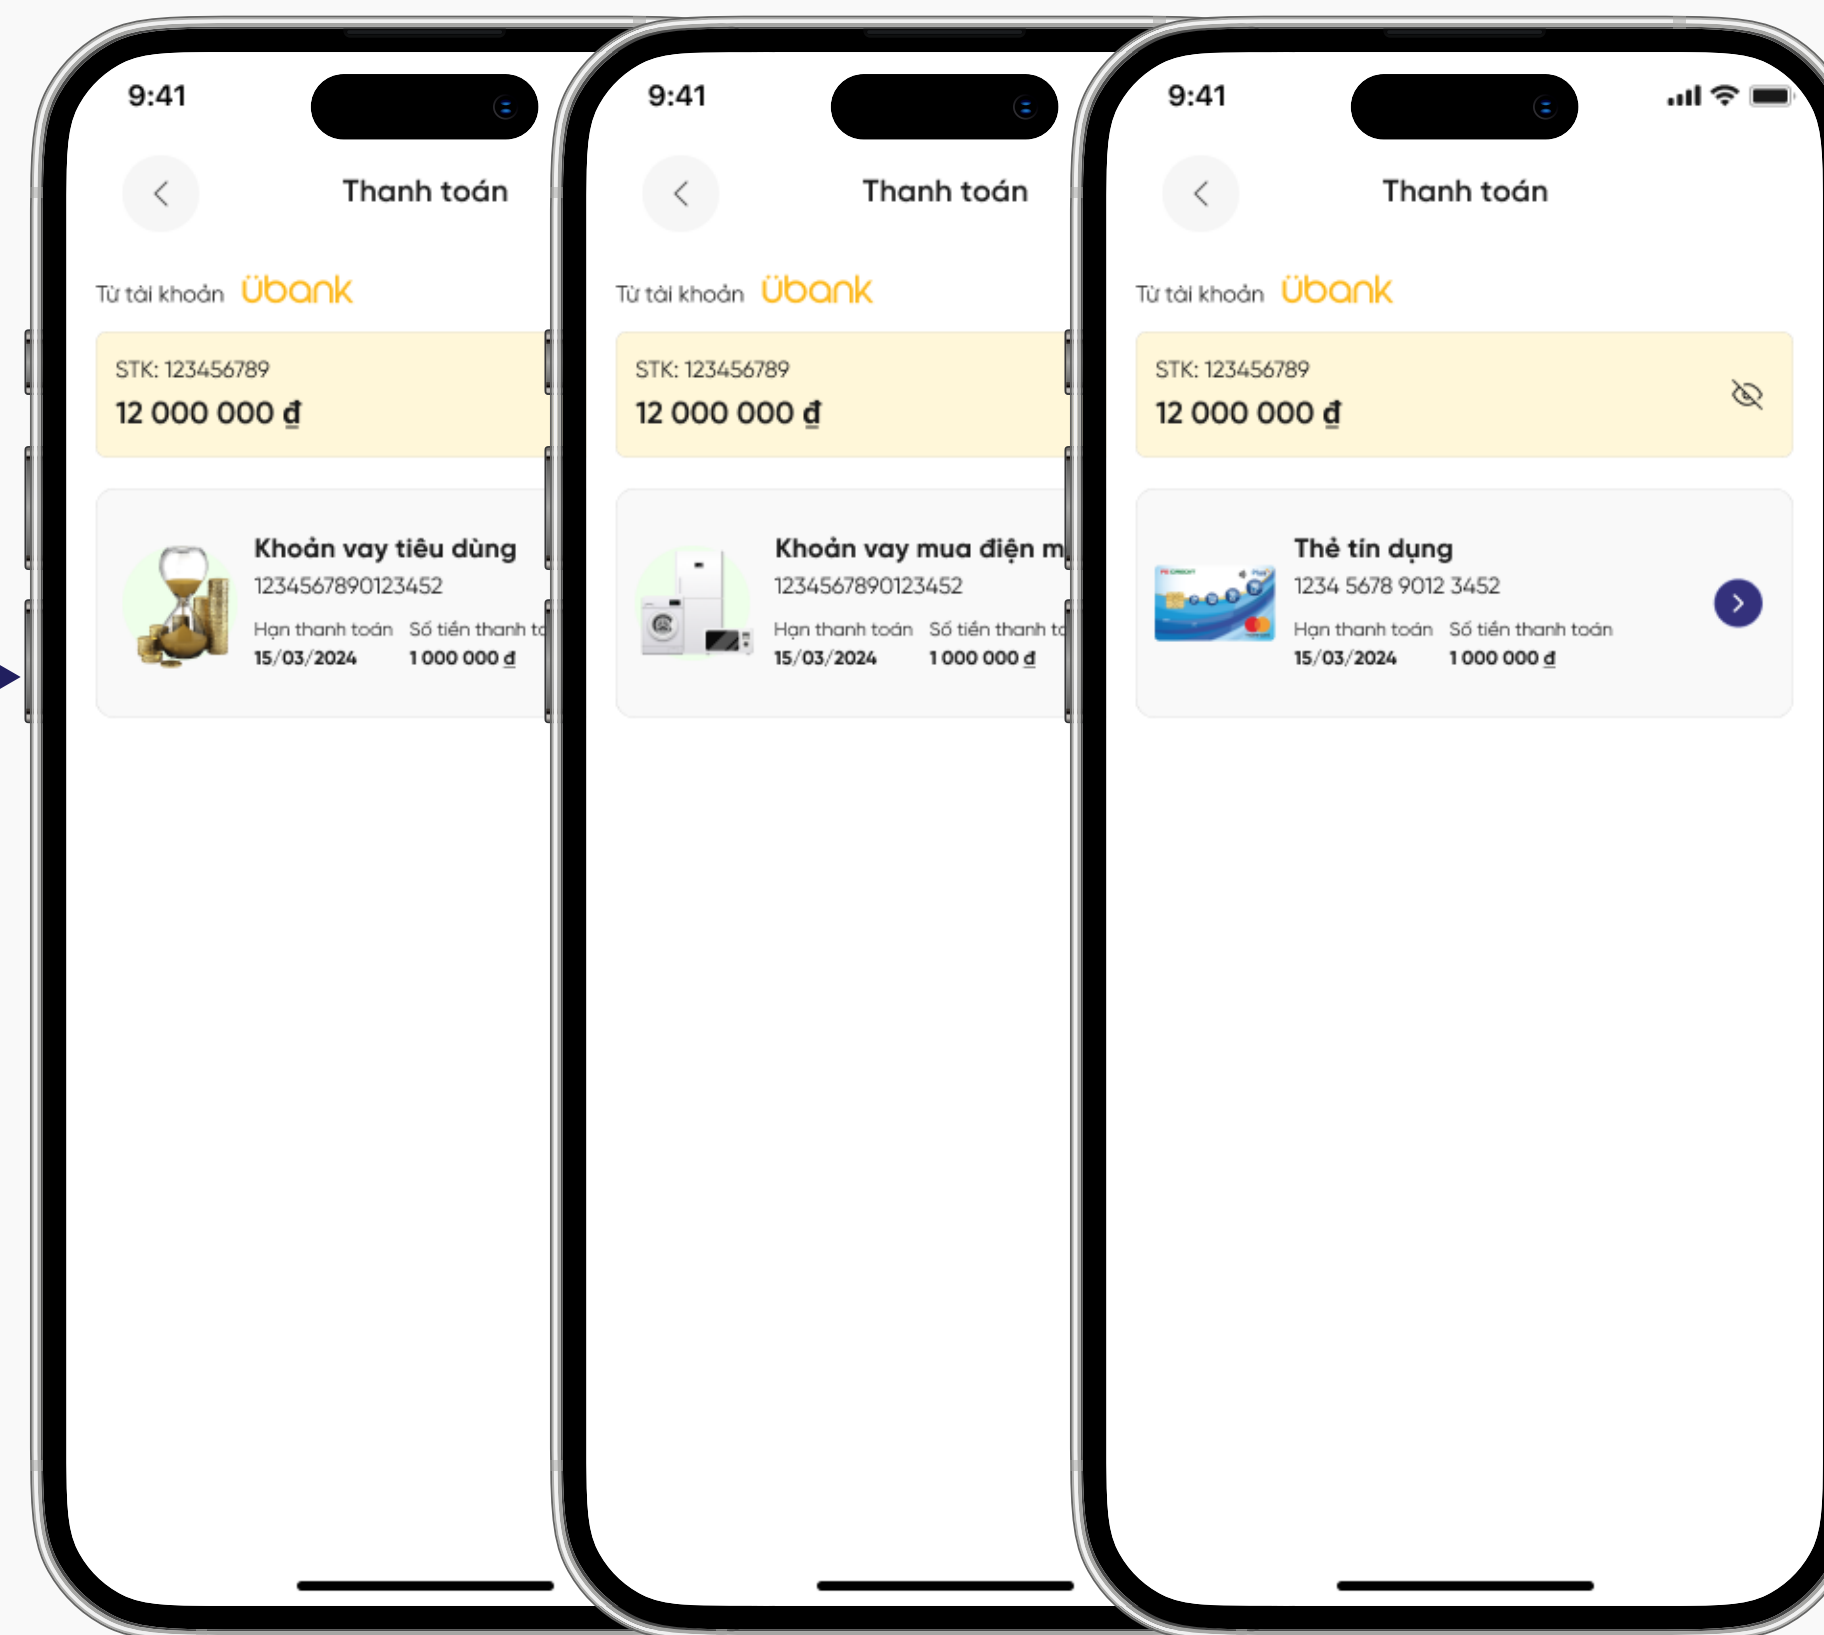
9:41

Thanh toán

Từ tài khoản Ubank

STK: 123456789
12 000 000 đ

Khoản vay tiêu dùng
1234567890123452
Hạn thanh toán 15/03/2024
Số tiền thanh to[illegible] 1 000 000 đ

9:41

Thanh toán

Từ tài khoản Ubank

STK: 123456789
12 000 000 đ

Khoản vay mua điện m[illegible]
1234567890123452
Hạn thanh toán 15/03/2024
Số tiền thanh to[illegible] 1 000 000 đ

9:41

Thanh toán

Từ tài khoản Ubank

STK: 123456789
12 000 000 đ

Thẻ tín dụng
1234 5678 9012 3452
Hạn thanh toán 15/03/2024
Số tiền thanh toán 1 000 000 đ